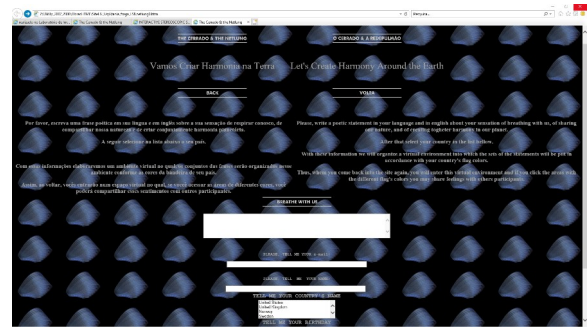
O CERRADO & O RESPULMÃO

THE CERRADO & THE INFLUNG

Vamos Criar Harmonia na Terra

Let's Create Harmony Around the Earth

BACK

VOLTA

Por favor, escreva uma frase poética em sua língua e em inglês sobre sua sensação de respirar conosco, de compartilhar nossa natureza, e de criar conjuntamente harmonia planetária.

A seguir selecione sua lista abaixo o seu país.

Com estas informações elaboraremos um ambiente virtual no qual os conjuntos das frases serão organizados neste ambiente conforme as cores da bandeira de seu país.

Assim, ao voltar, você entrará num espaço virtual no qual, ao você acessar as áreas de diferentes cores, você poderá compartilhar seus sentimentos com outros participantes.

Please, write a poetic statement in your language and in english about your sensation of breathing with us, of sharing our nature, and of creating together harmony in our planet.

After that select your country in the list bellow.

With these information we will organize a virtual environment into which the sets of the statements will be put in accordance with your country's flag colors.

Thus, when you come back into the site again, you will enter this virtual environment and if you click the areas with the different flag's colors you may share feelings with others participants.

BREATHE WITH US

PLEASE, TELL ME YOUR e-mail

PLEASE, TELL ME YOUR NAME

PLEASE, SELECT YOUR COUNTRY'S NAME

United States
United Kingdom
Germany
Brazil

TELL ME YOUR BIRTHDAY